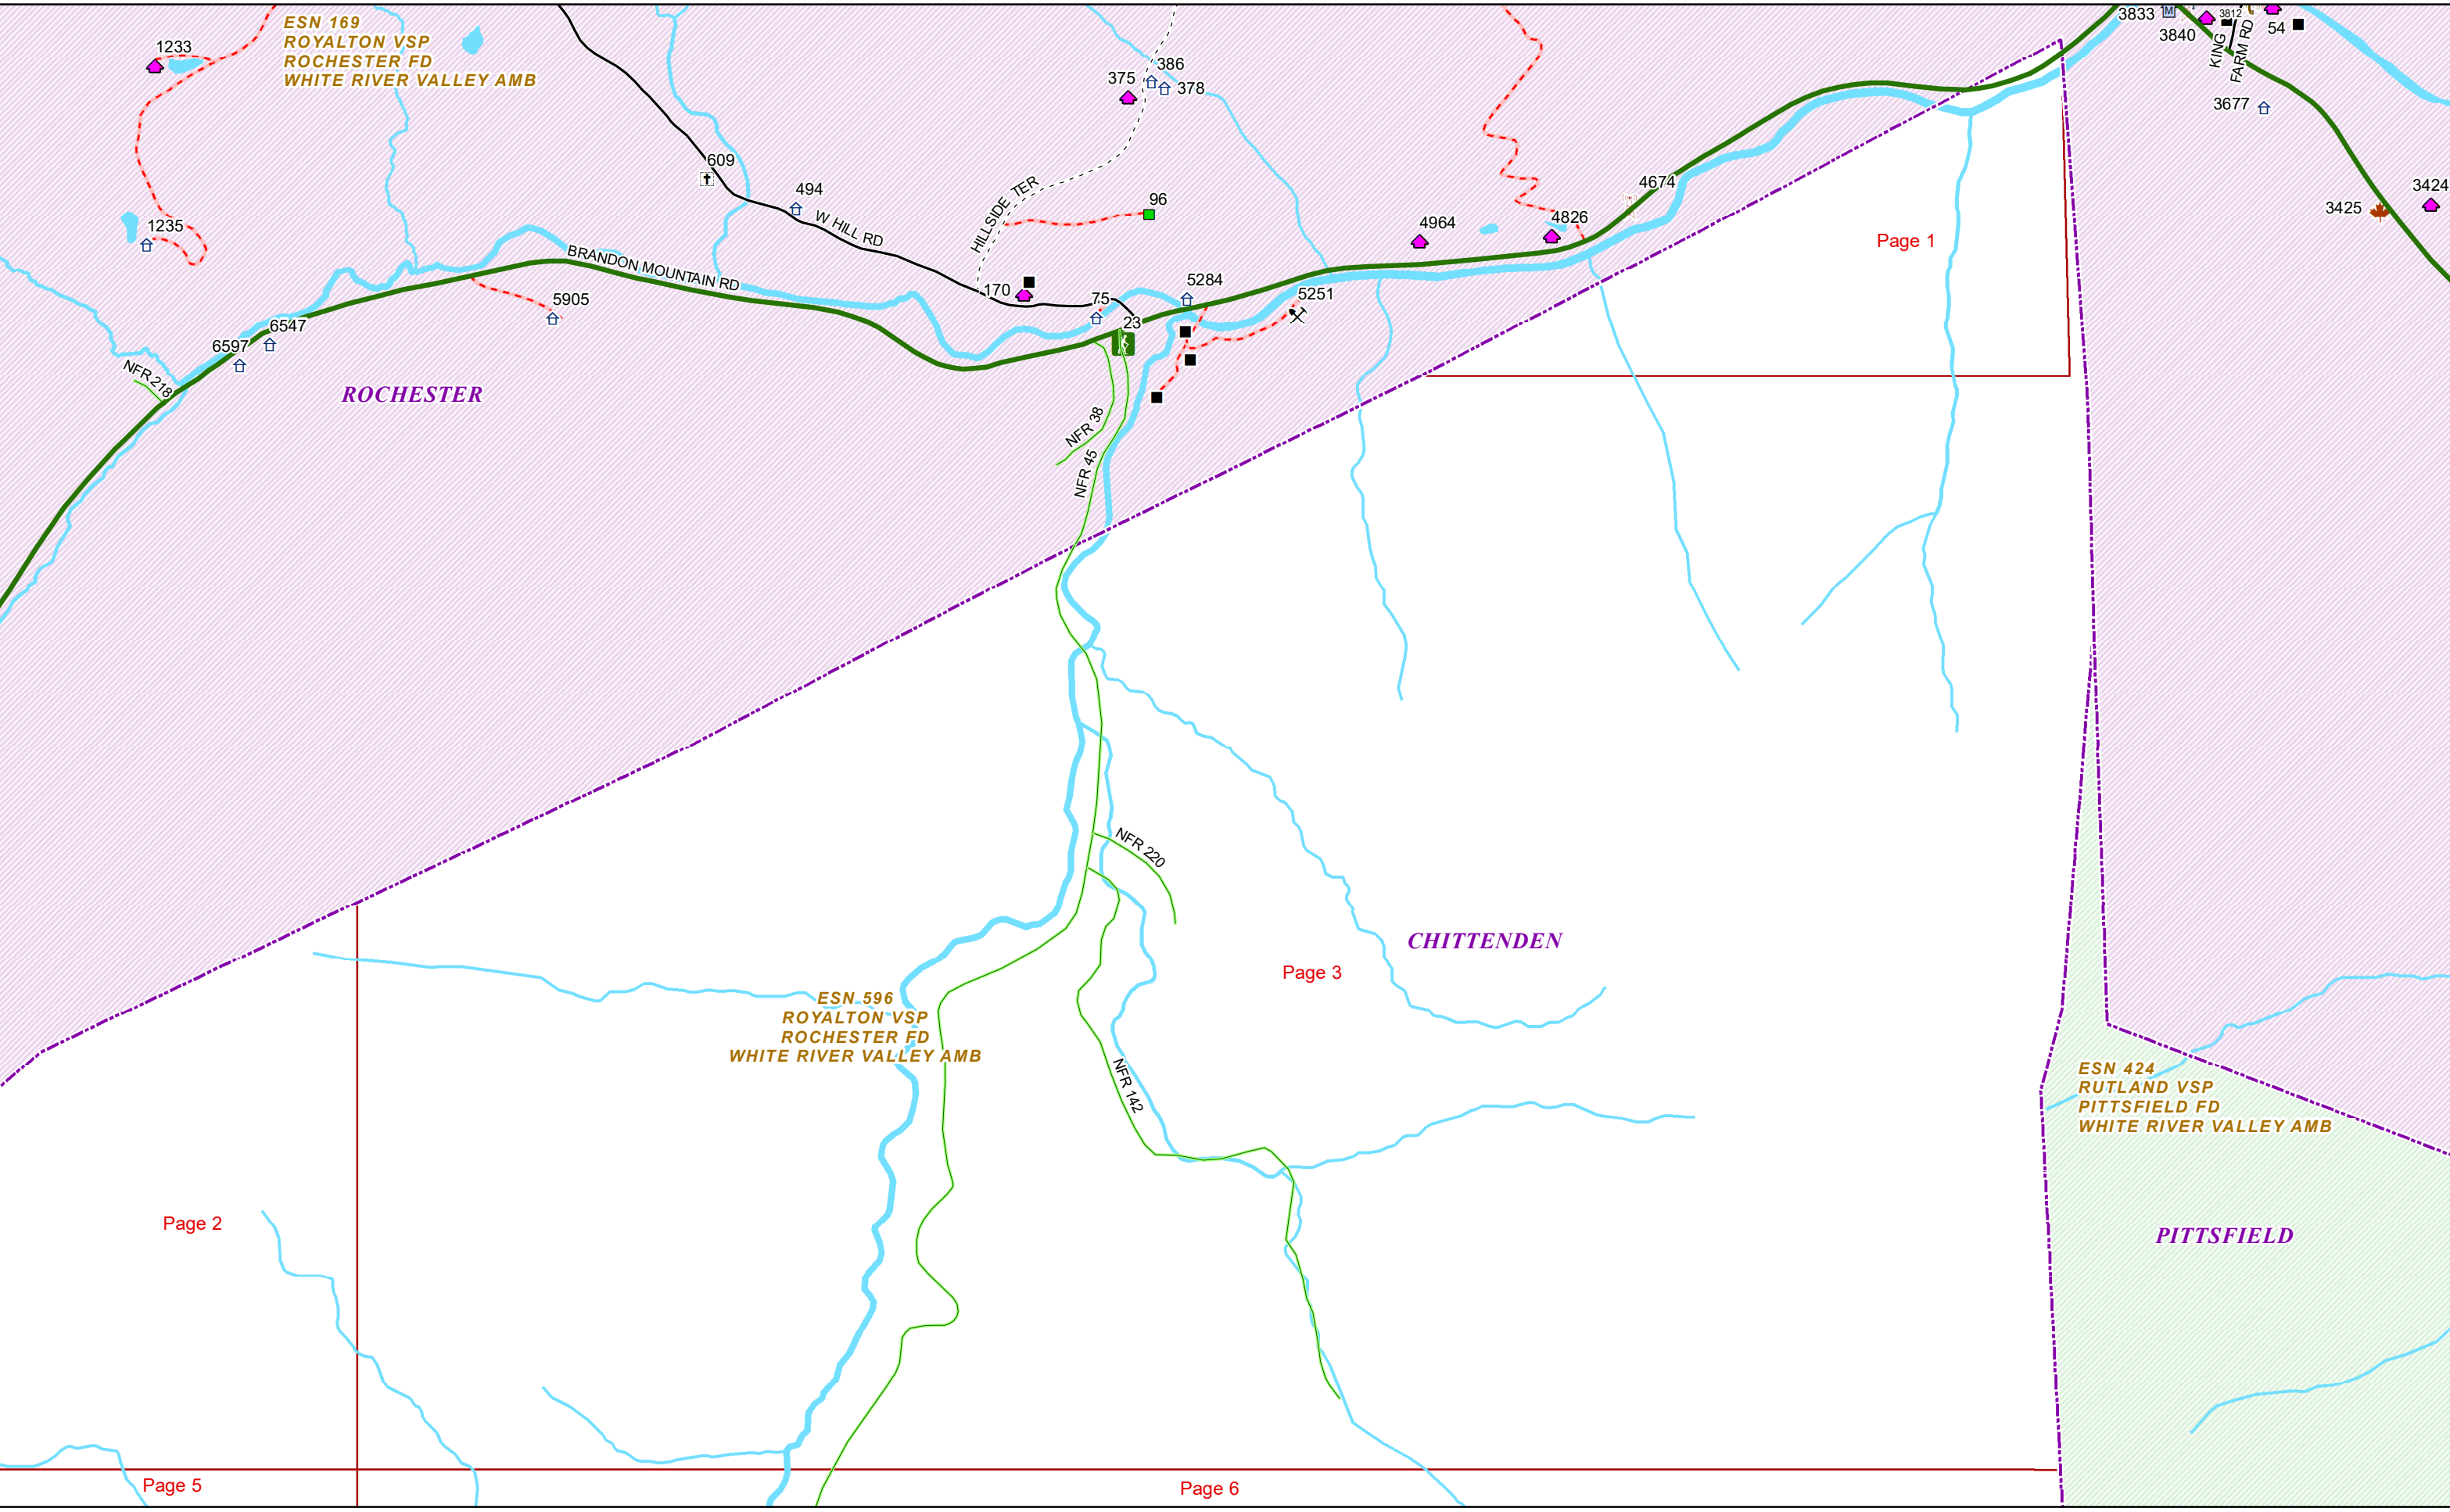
ESN 169
ROYALTON VSP
ROCHESTER FD
WHITE RIVER VALLEY AMB

1233
1235
609
494
W HILL RD
375
386
378
HILLSIDE TER
96
3833
3840
3812
KING FARM RD
54
3677
3424
3425
4674
4964
4826
BRANDON MOUNTAIN RD
5905
170
75
23
5284
5251
6547
6597
NFR 218
ROCHESTER
NFR 38
NFR 45
Page 1
NFR 220
CHITTENDEN
Page 3
ESN 596
ROYALTON VSP
ROCHESTER FD
WHITE RIVER VALLEY AMB
NFR 142
ESN 424
RUTLAND VSP
PITTSFIELD FD
WHITE RIVER VALLEY AMB
PITTSFIELD
Page 2
Page 5
Page 6